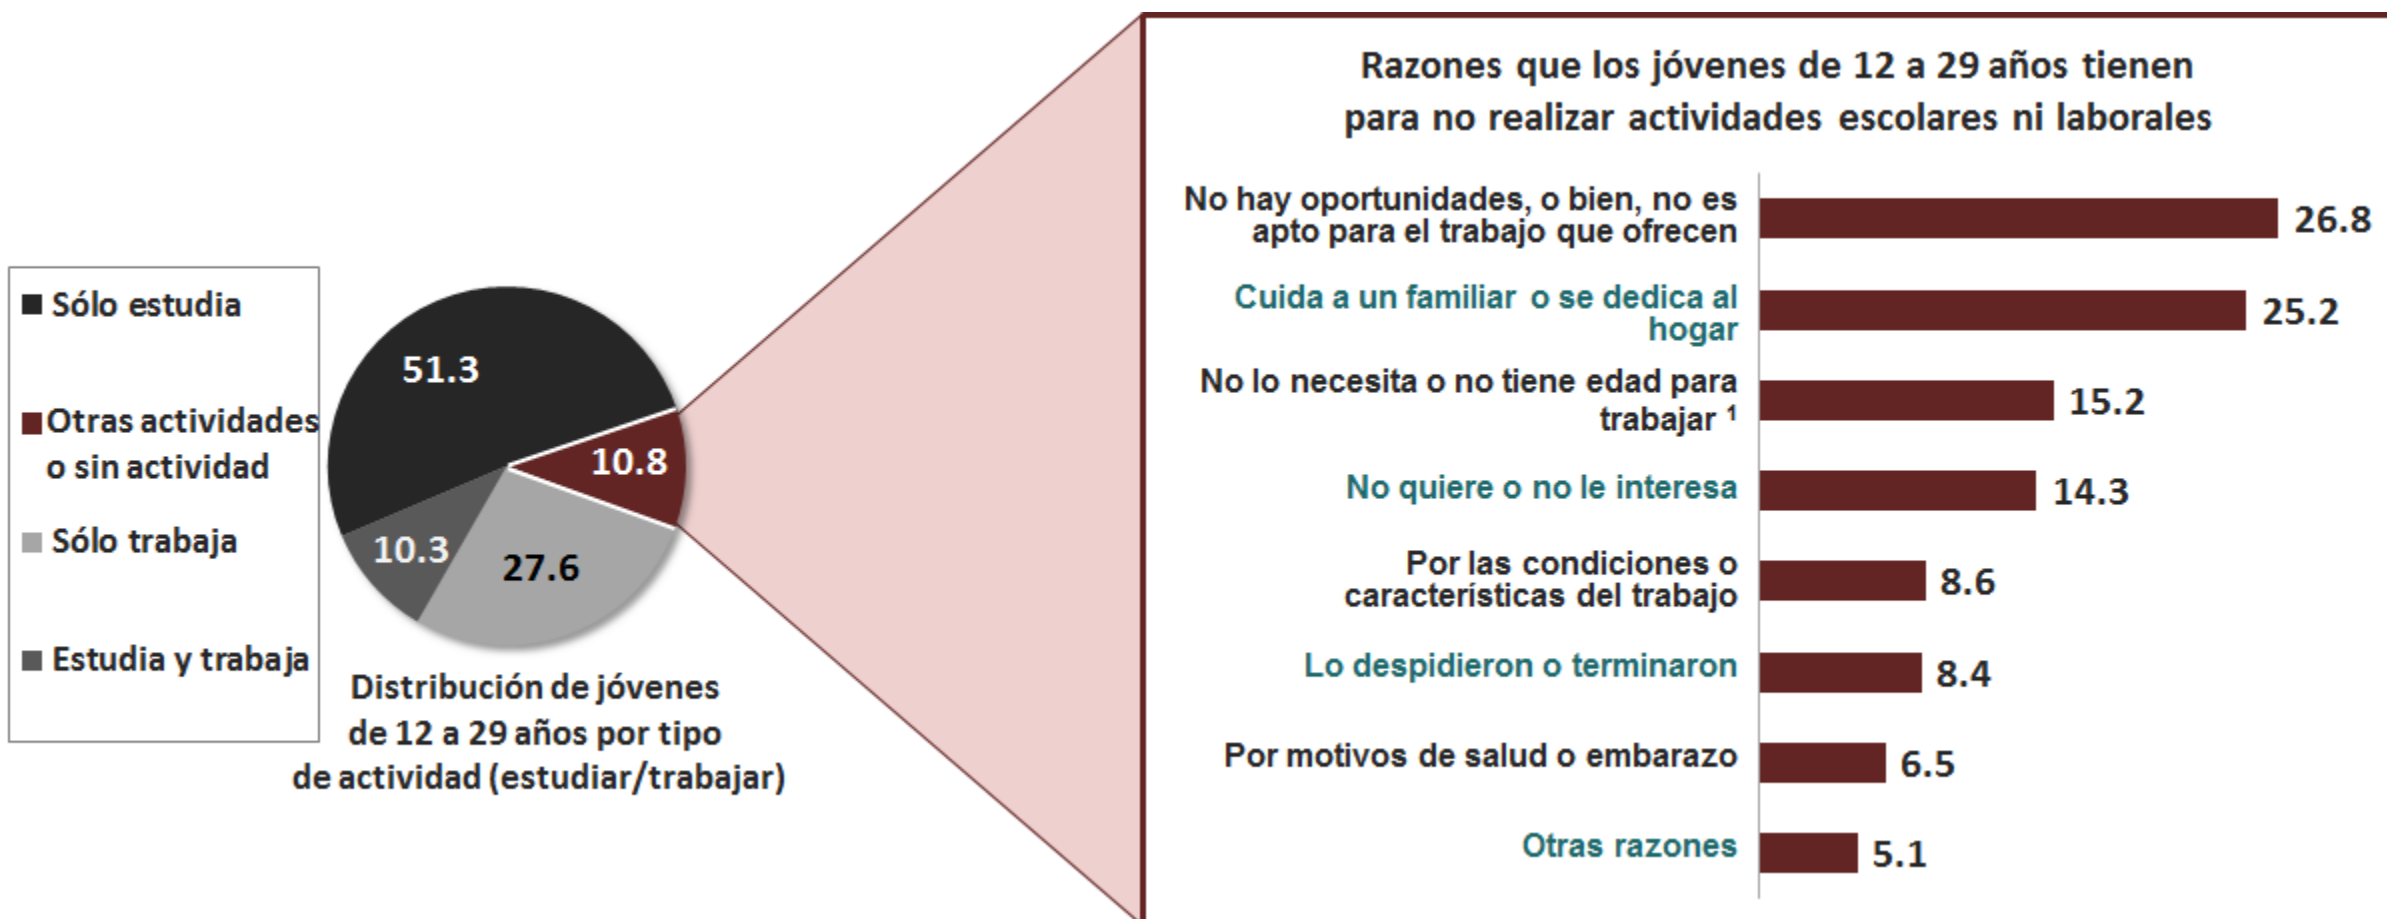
Sólo estudia

Otras actividades o sin actividad

Sólo trabaja

Estudia y trabaja

51.3

10.8

10.3

27.6

Distribución de jóvenes de 12 a 29 años por tipo de actividad (estudiar/trabajar)

Razones que los jóvenes de 12 a 29 años tienen para no realizar actividades escolares ni laborales

No hay oportunidades, o bien, no es apto para el trabajo que ofrecen 26.8

Cuida a un familiar o se dedica al hogar 25.2

No lo necesita o no tiene edad para trabajar $^1$ 15.2

No quiere o no le interesa 14.3

Por las condiciones o características del trabajo 8.6

Lo despidieron o terminaron 8.4

Por motivos de salud o embarazo 6.5

Otras razones 5.1